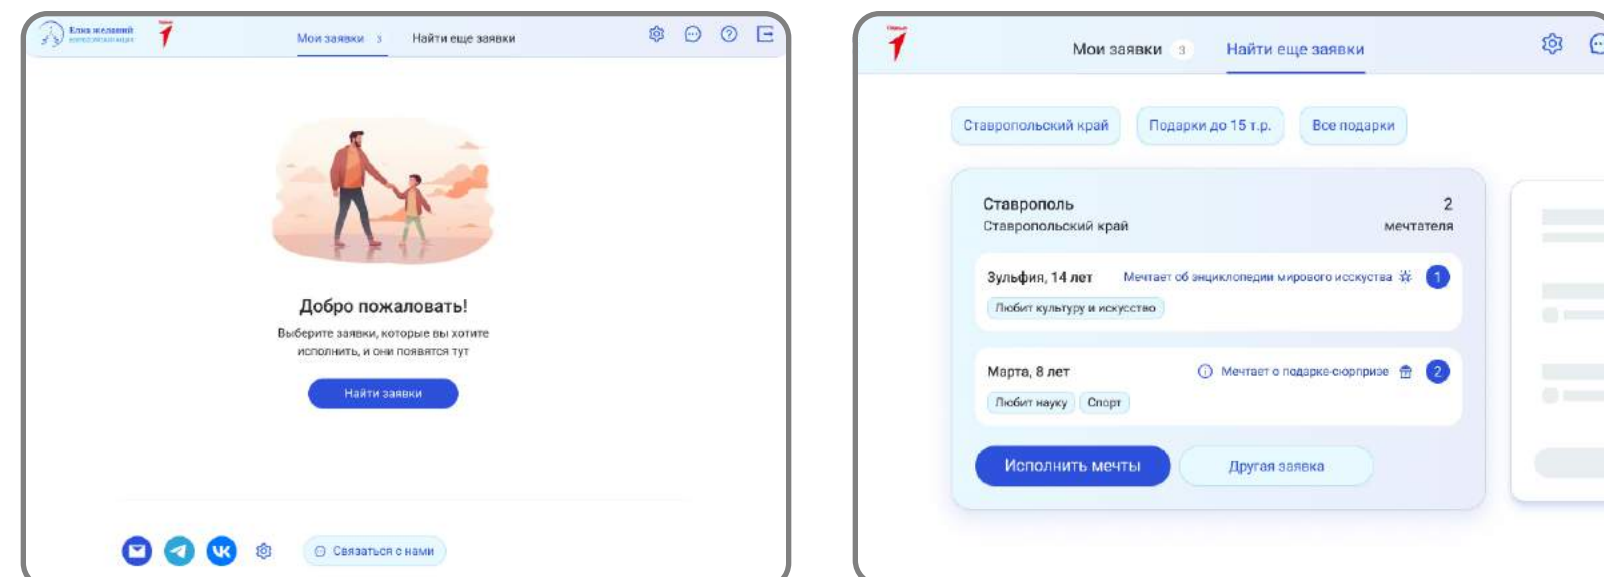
Ёлка желаний

Мои заявки 3
Найти еще заявки

Добро пожаловать!

Выберите заявки, которые вы хотите исполнить, и они появятся тут

Найти заявки

Связаться с нами

Мои заявки 3
Найти еще заявки

Ставропольский край
Подарки до 15 т.р.
Все подарки

Ставрополь
Ставропольский край
2
мечтателя

Зульфия, 14 лет
Мечтает об энциклопедии мирового искусства
1
Любит культуру и искусство

Марта, 8 лет
Мечтает о подарке-сюрпризе
2
Любит науку
Спорт

Исполнить мечты
Другая заявка